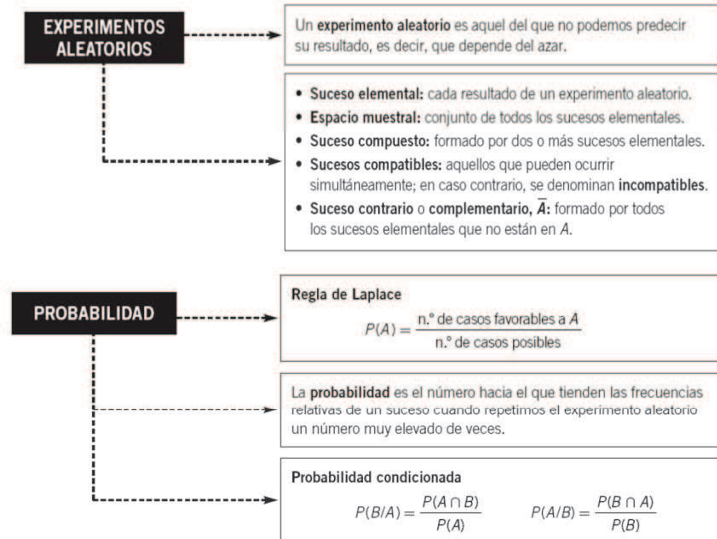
EXPERIMENTOS ALEATORIOS

Un experimento aleatorio es aquel del que no podemos predecir su resultado, es decir, que depende del azar.

• Suceso elemental: cada resultado de un experimento aleatorio.
• Espacio muestral: conjunto de todos los sucesos elementales.
• Suceso compuesto: formado por dos o más sucesos elementales.
• Sucesos compatibles: aquellos que pueden ocurrir simultáneamente; en caso contrario, se denominan incompatibles.
• Suceso contrario o complementario, $\overline{A}$: formado por todos los sucesos elementales que no están en $A$.

PROBABILIDAD

Regla de Laplace
$P(A) = \frac{\text{n.º de casos favorables a } A}{\text{n.º de casos posibles}}$

La probabilidad es el número hacia el que tienden las frecuencias relativas de un suceso cuando repetimos el experimento aleatorio un número muy elevado de veces.

Probabilidad condicionada
$P(B/A) = \frac{P(A \cap B)}{P(A)}$ $P(A/B) = \frac{P(B \cap A)}{P(B)}$